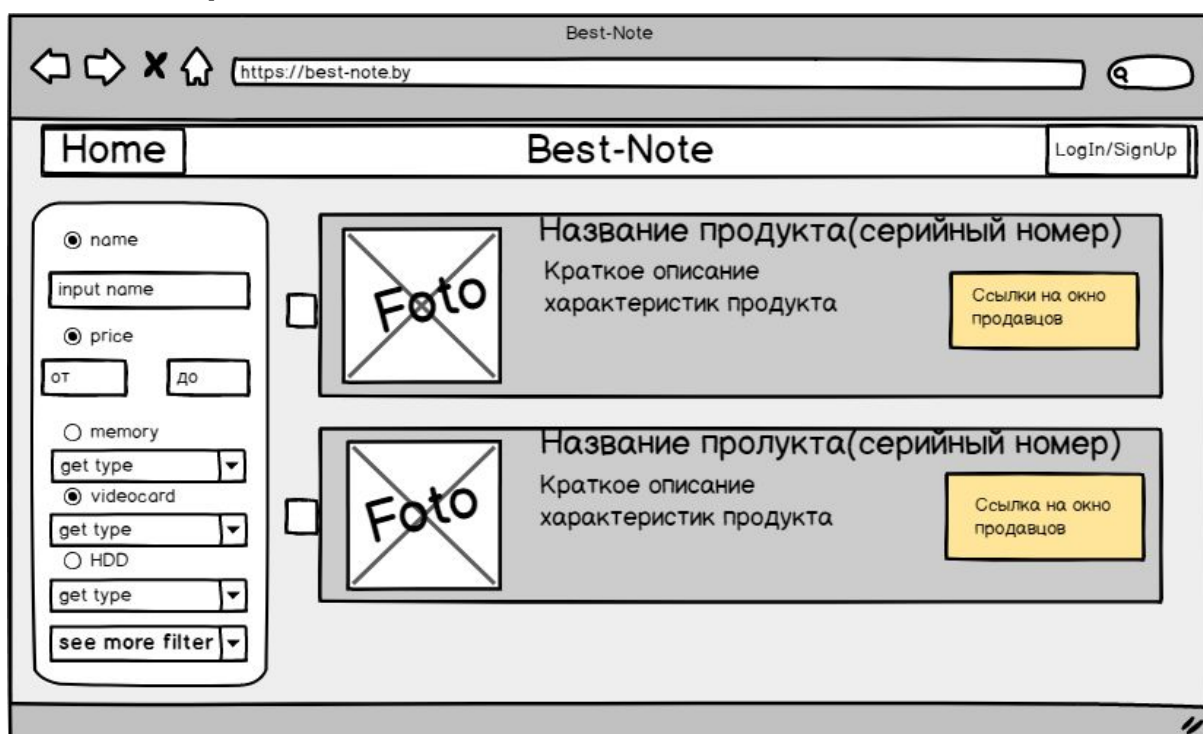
Best-Note

https://best-note.by

Home

Best-Note

LogIn/SignUp

name

input name

price

от

до

memory

get type

videocard

get type

HDD

get type

see more filter

Название продукта(серийный номер)

Foto

Краткое описание характеристик продукта

Ссылки на окно продавцов

Название пролукта(серийный номер)

Foto

Краткое описание характеристик продукта

Ссылка на окно продавцов